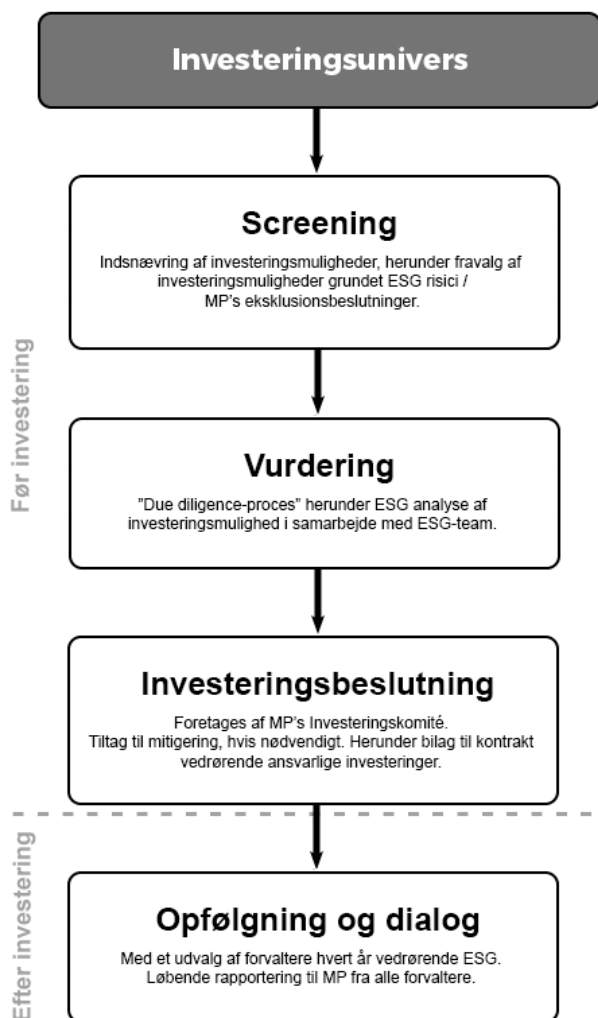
Investeringsunivers

Før investering

Screening

Indsnævring af investeringsmuligheder, herunder fravalg af investeringsmuligheder grundet ESG risici / MP's eksklusionsbeslutninger.

Vurdering

"Due diligence-proces" herunder ESG analyse af investeringsmulighed i samarbejde med ESG-team.

Investeringsbeslutning

Foretages af MP's Investeringskomité.
Tiltag til mitigering, hvis nødvendigt. Herunder bilag til kontrakt vedrørende ansvarlige investeringer.

Efter investering

Opfølgning og dialog

Med et udvalg af forvaltere hvert år vedrørende ESG.
Løbende rapportering til MP fra alle forvaltere.